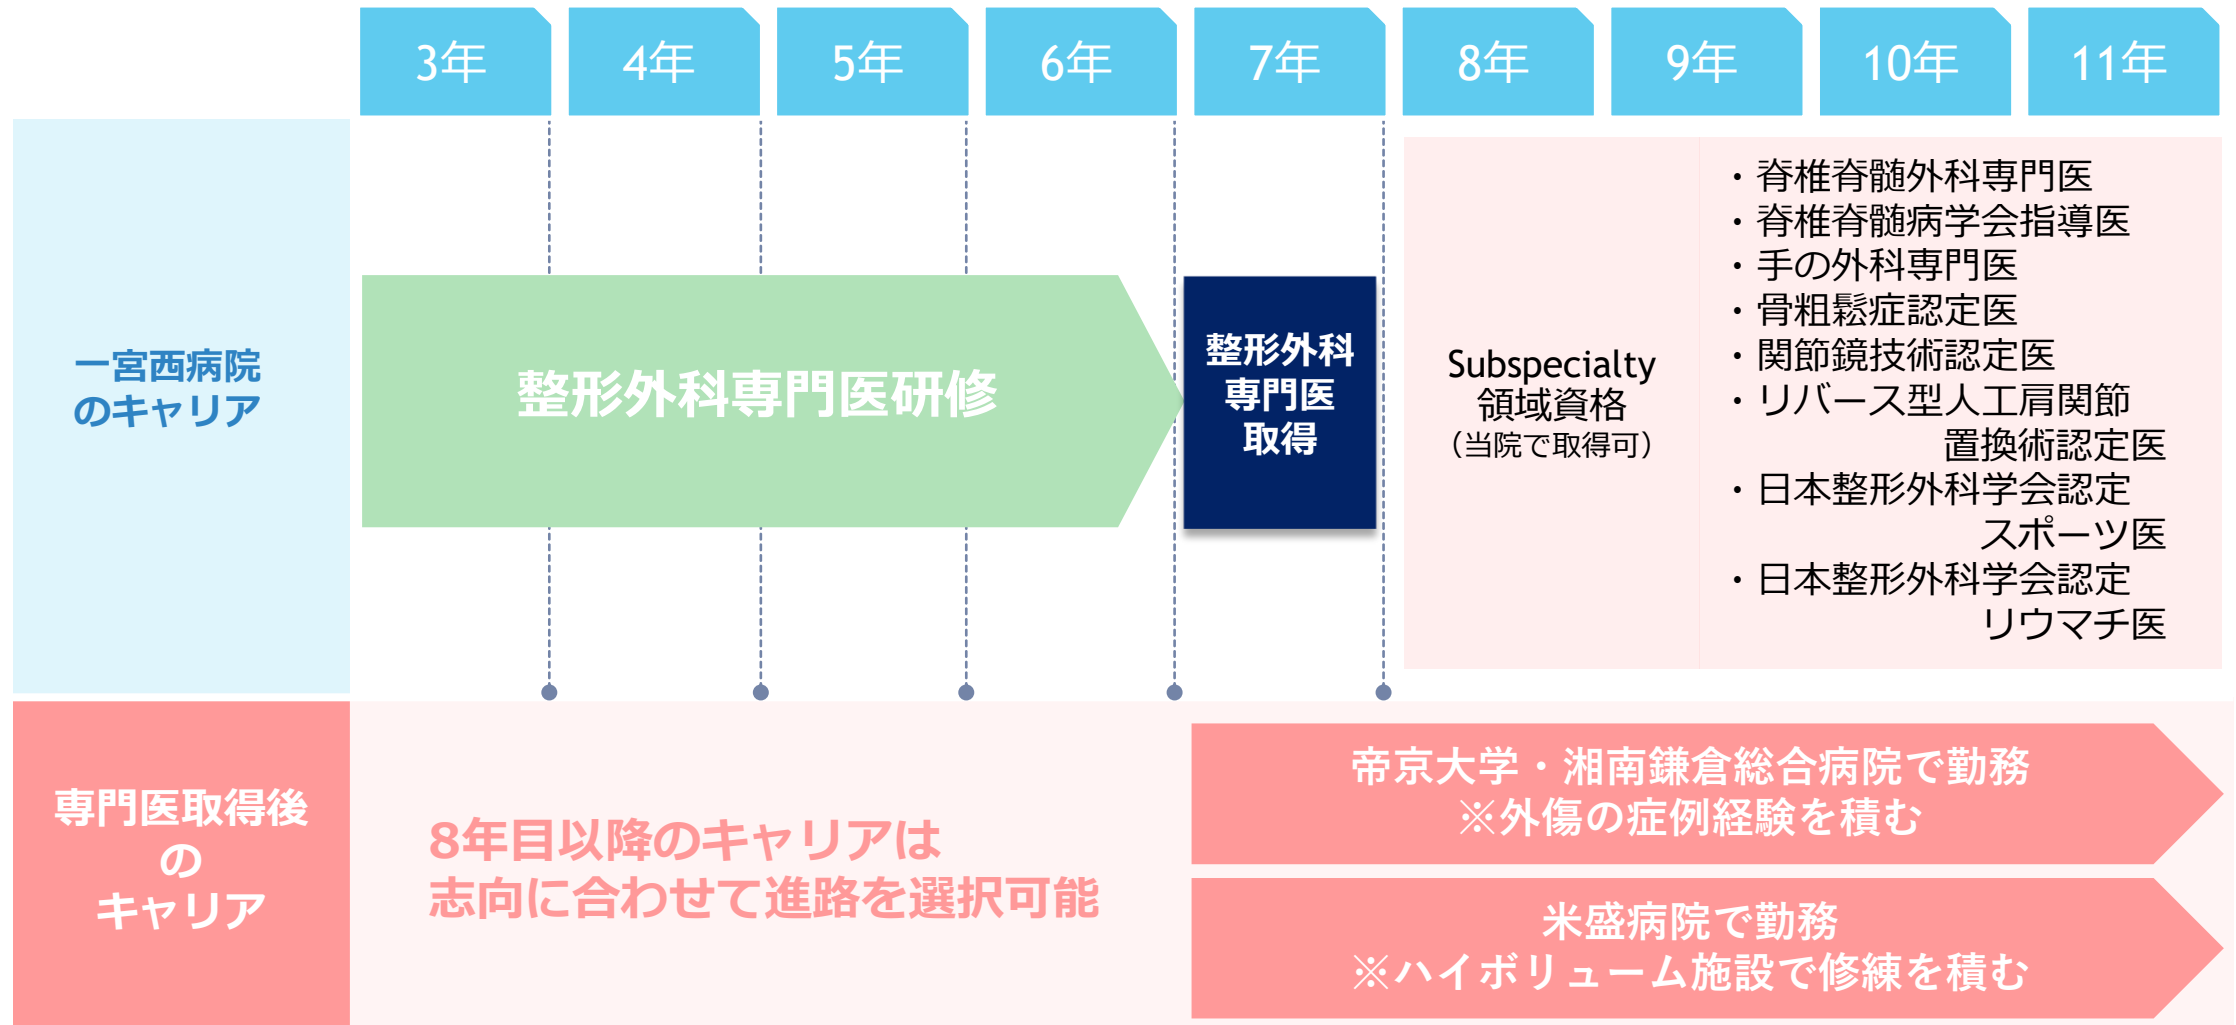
3年 4年 5年 6年 7年 8年 9年 10年 11年

一宮西病院
のキャリア

整形外科専門医研修

整形外科
専門医
取得

Subspecialty
領域資格
（当院で取得可）

・脊椎脊髄外科専門医
・脊椎脊髄病学会指導医
・手の外科専門医
・骨粗鬆症認定医
・関節鏡技術認定医
・リバース型人工肩関節置換術認定医
・日本整形外科学会認定スポーツ医
・日本整形外科学会認定リウマチ医

専門医取得後
の
キャリア

8年目以降のキャリアは
志向に合わせて進路を選択可能

帝京大学・湘南鎌倉総合病院で勤務
※外傷の症例経験を積む

米盛病院で勤務
※ハイボリューム施設で修練を積む